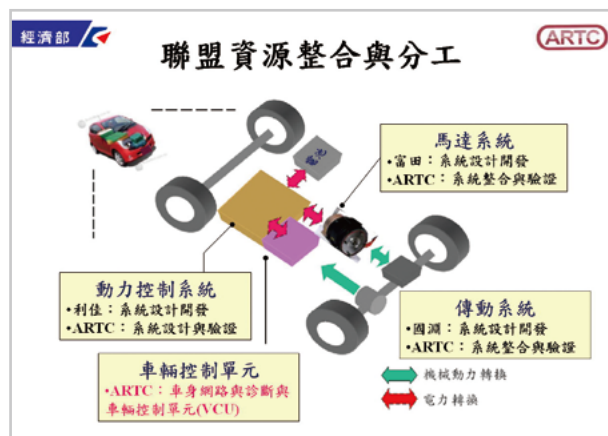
經濟部

ARTC

聯盟資源整合與分工

馬達系統
•富田：系統設計開發
•ARTC：系統整合與驗證

動力控制系統
•利佳：系統設計開發
•ARTC：系統設計與驗證

傳動系統
•國瑞：系統設計開發
•ARTC：系統整合與驗證

車輛控制單元
•ARTC：車身網路與診斷與車輛控制單元(VCU)

機械動力轉換

電力轉換